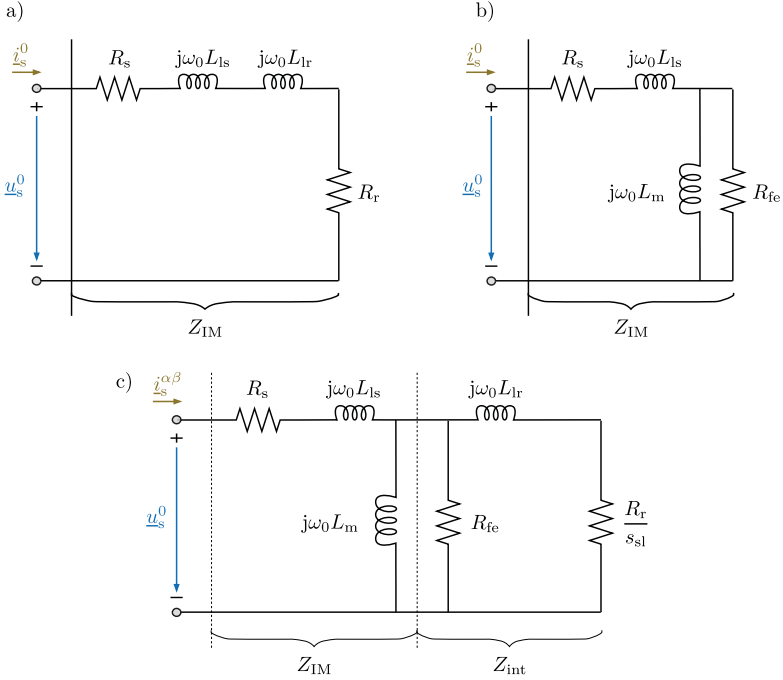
a)

$\underline{i}_{\mathrm{s}}^{0}$

$R_{\mathrm{s}}$ $\mathrm{j}\omega_0 L_{\mathrm{ls}}$ $\mathrm{j}\omega_0 L_{\mathrm{lr}}$

+

$\underline{u}_{\mathrm{s}}^{0}$

$R_{\mathrm{r}}$

−

$Z_{\mathrm{IM}}$

b)

$\underline{i}_{\mathrm{s}}^{0}$

$R_{\mathrm{s}}$ $\mathrm{j}\omega_0 L_{\mathrm{ls}}$

+

$\underline{u}_{\mathrm{s}}^{0}$

$\mathrm{j}\omega_0 L_{\mathrm{m}}$ $R_{\mathrm{fe}}$

−

$Z_{\mathrm{IM}}$

c)

$\underline{i}_{\mathrm{s}}^{\alpha\beta}$

$R_{\mathrm{s}}$ $\mathrm{j}\omega_0 L_{\mathrm{ls}}$ $\mathrm{j}\omega_0 L_{\mathrm{lr}}$

+

$\underline{u}_{\mathrm{s}}^{0}$

$\mathrm{j}\omega_0 L_{\mathrm{m}}$ $R_{\mathrm{fe}}$ $\frac{R_{\mathrm{r}}}{s_{\mathrm{sl}}}$

−

$Z_{\mathrm{IM}}$ $Z_{\mathrm{int}}$